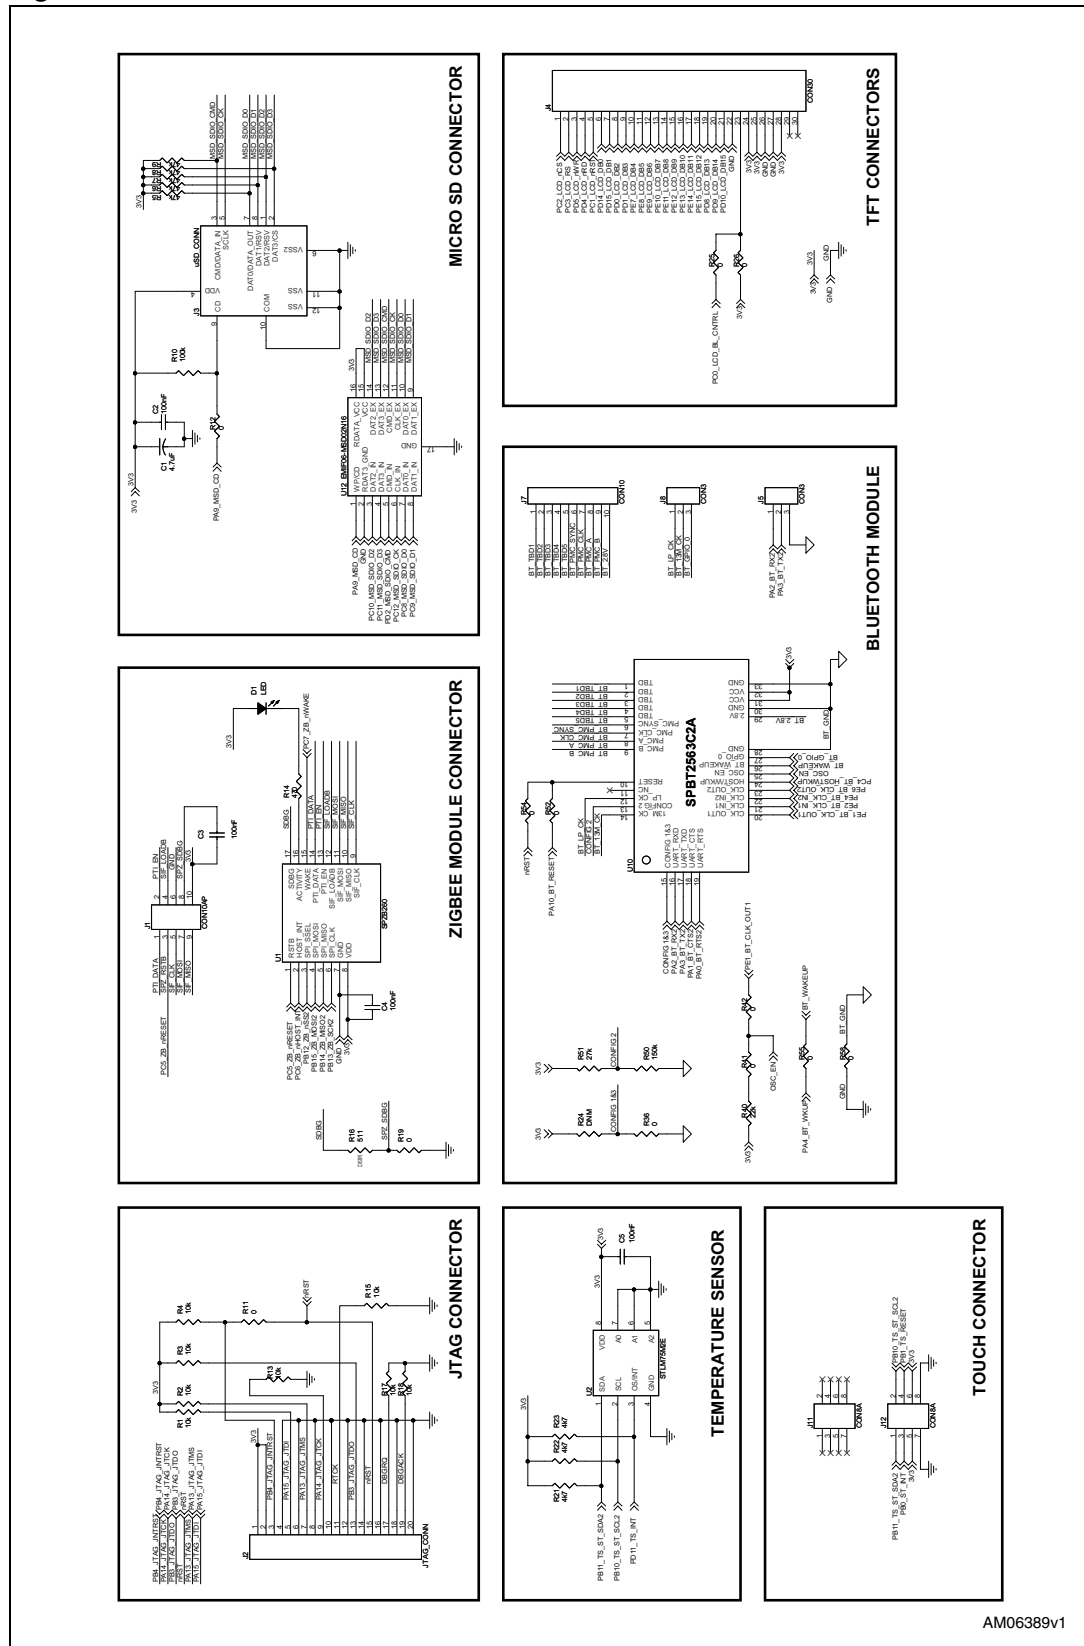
MICRO SD CONNECTOR

TFT CONNECTORS

ZIGBEE MODULE CONNECTOR

BLUETOOTH MODULE

JTAG CONNECTOR

TEMPERATURE SENSOR

TOUCH CONNECTOR

SPBT2563C2A

SPZB260

STLM75M2E

uSD_CONN

EMIF06-MSD02N16

JTAG_CONN

CON10

CON3

CON30

CON8A

CON10AP

PA9_MSD_CD

PA10_BT_RESET

PA4_BT_WKUP

PD0_LCD_BL_CNTRL

PB11_TS_ST_SDA2

PB10_TS_ST_SCL2

PD11_TS_INT

3V3

GND

AM06389v1